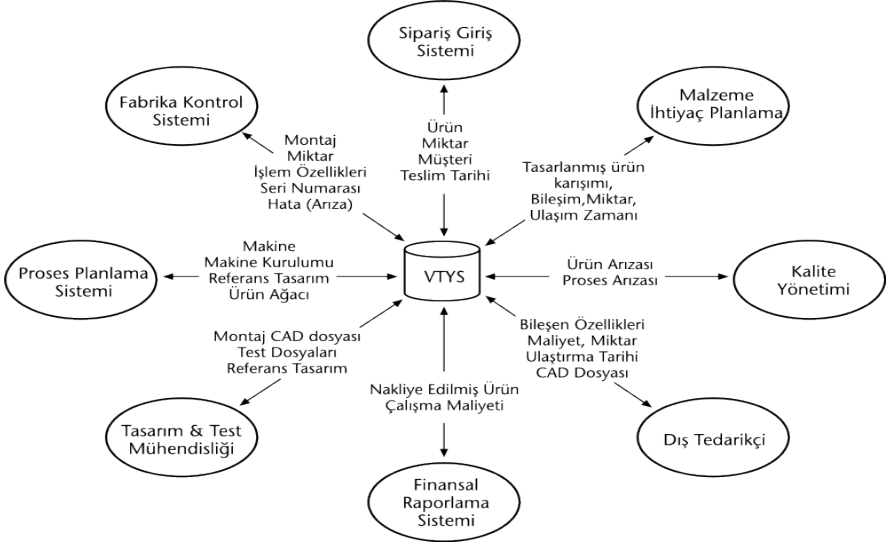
Sipariş Giriş Sistemi

Fabrika Kontrol Sistemi

Malzeme İhtiyaç Planlama

Ürün
Miktar
Müşteri
Teslim Tarihi

Montaj
Miktar
İşlem Özellikleri
Seri Numarası
Hata (Arıza)

Tasarlanmış ürün karışımı,
Bileşim,Miktar,
Ulaşım Zamanı

Makine
Makine Kurulumu
Referans Tasarım
Ürün Ağacı

Proses Planlama Sistemi

VTYS

Ürün Arızası
Proses Arızası

Kalite Yönetimi

Montaj CAD dosyası
Test Dosyaları
Referans Tasarım

Bileşen Özellikleri
Maliyet, Miktar
Ulaştırma Tarihi
CAD Dosyası

Nakliye Edilmiş Ürün
Çalışma Maliyeti

Tasarım & Test Mühendisliği

Dış Tedarikçi

Finansal Raporlama Sistemi